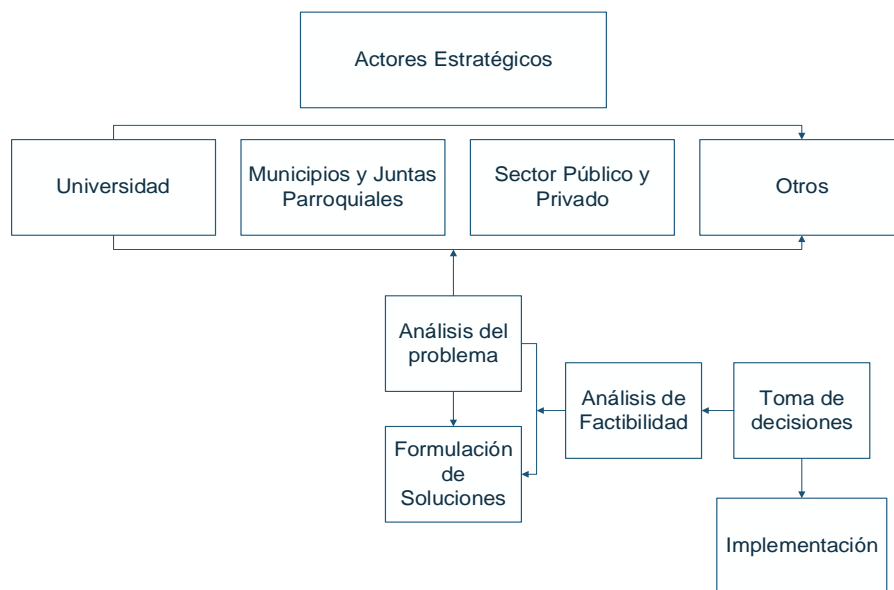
Actores Estratégicos

Universidad

Municipios y Juntas Parroquiales

Sector Público y Privado

Otros

Análisis del problema

Formulación de Soluciones

Análisis de Factibilidad

Toma de decisiones

Implementación